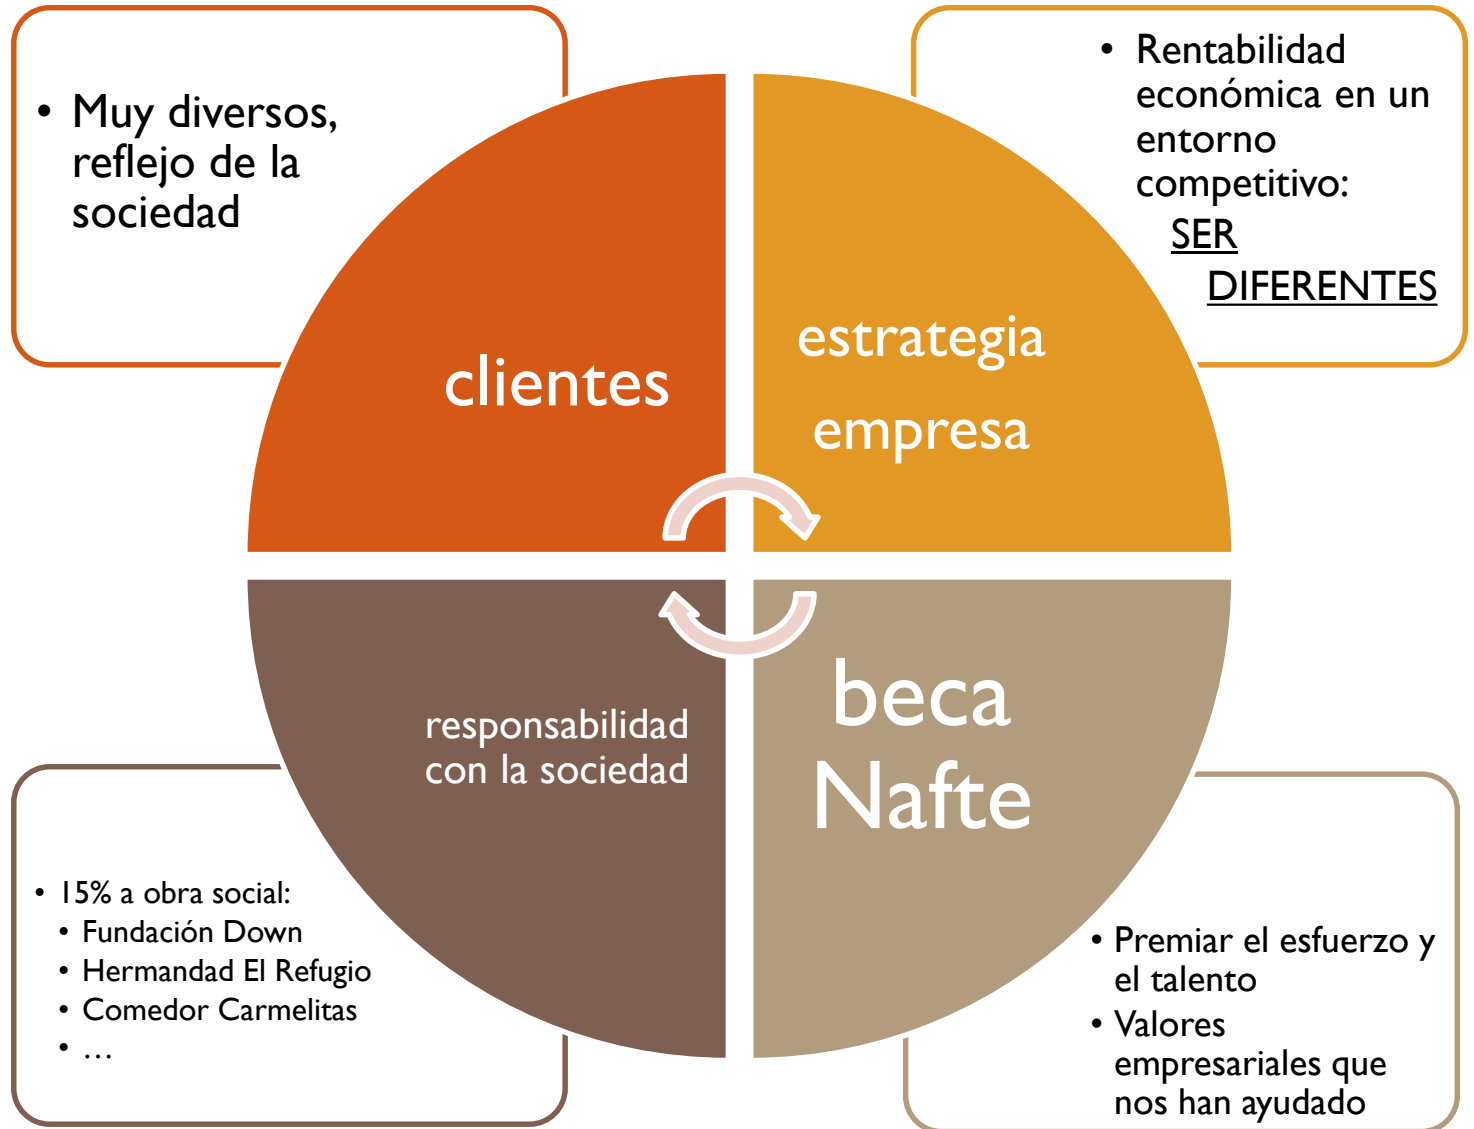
• Muy diversos, reflejo de la sociedad

• Rentabilidad económica en un entorno competitivo: SER DIFERENTES

clientes

estrategia empresa

responsabilidad con la sociedad

beca Nafte

• 15% a obra social:
• Fundación Down
• Hermandad El Refugio
• Comedor Carmelitas
• …

• Premiar el esfuerzo y el talento
• Valores empresariales que nos han ayudado